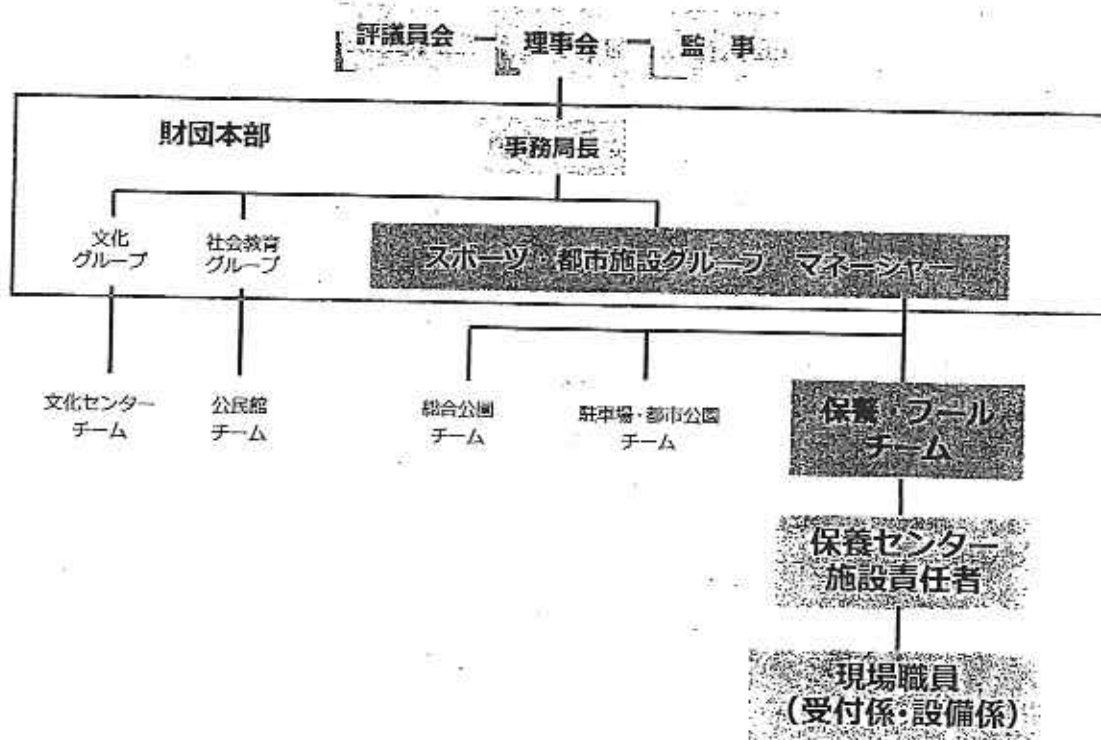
評議員会 ー 理事会 ー 監事

財団本部

事務局長

文化グループ

社会教育グループ

スポーツ・都市施設グループ マネージャー

文化センターチーム

公民館チーム

総合公園チーム

駐車場・都市公園チーム

保養・プールチーム

保養センター施設責任者

現場職員（受付係・設備係）